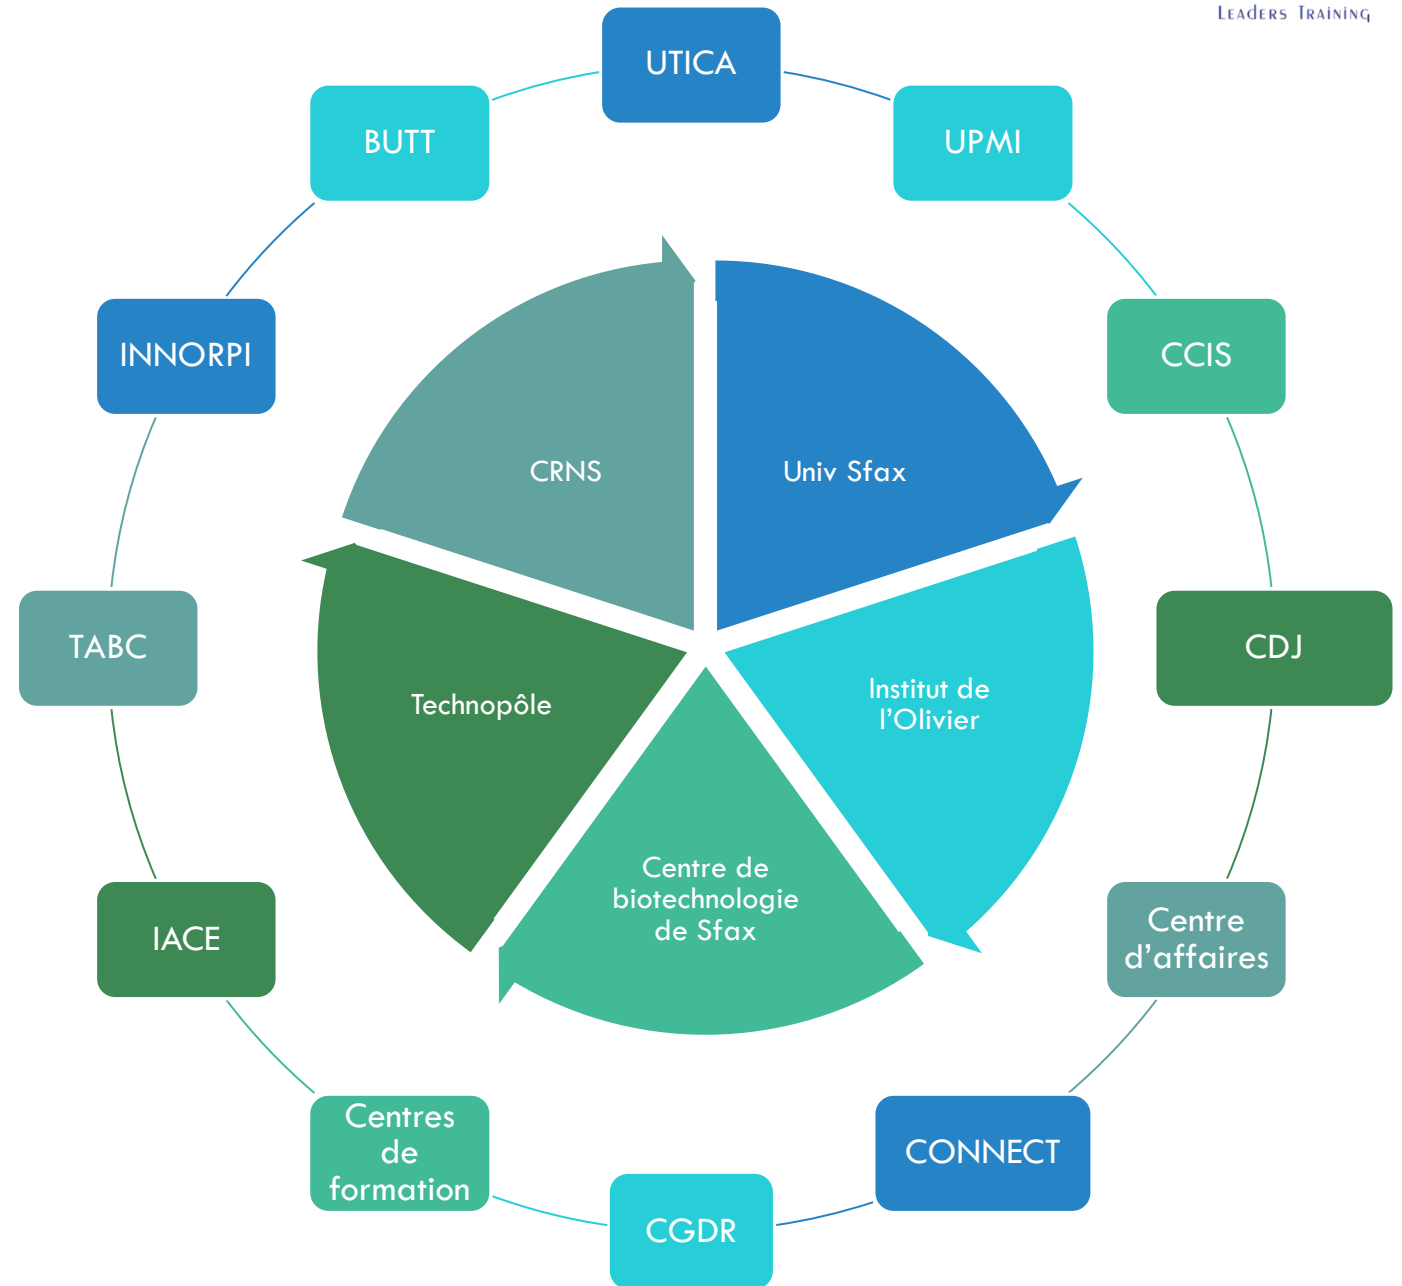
LEADERS TRAINING

UTICA

UPMI

CCIS

CDJ

Centre d’affaires

CONNECT

CGDR

Centres de formation

IACE

TABC

INNORPI

BUTT

Univ Sfax

Institut de l’Olivier

Centre de biotechnologie de Sfax

Technopôle

CRNS